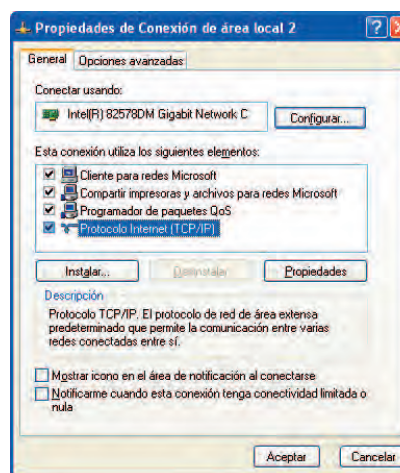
Propiedades de Conexión de área local 2

General | Opciones avanzadas

Conectar usando:

Intel(R) 82578DM Gigabit Network C

Configurar...

Esta conexión utiliza los siguientes elementos:

Cliente para redes Microsoft
Compartir impresoras y archivos para redes Microsoft
Programador de paquetes QoS
Protocolo Internet (TCP/IP)

Instalar... | Desinstalar | Propiedades

Descripción

Protocolo TCP/IP. El protocolo de red de área extensa predeterminado que permite la comunicación entre varias redes conectadas entre sí.

Mostrar icono en el área de notificación al conectarse

Notificarme cuando esta conexión tenga conectividad limitada o nula

Aceptar | Cancelar